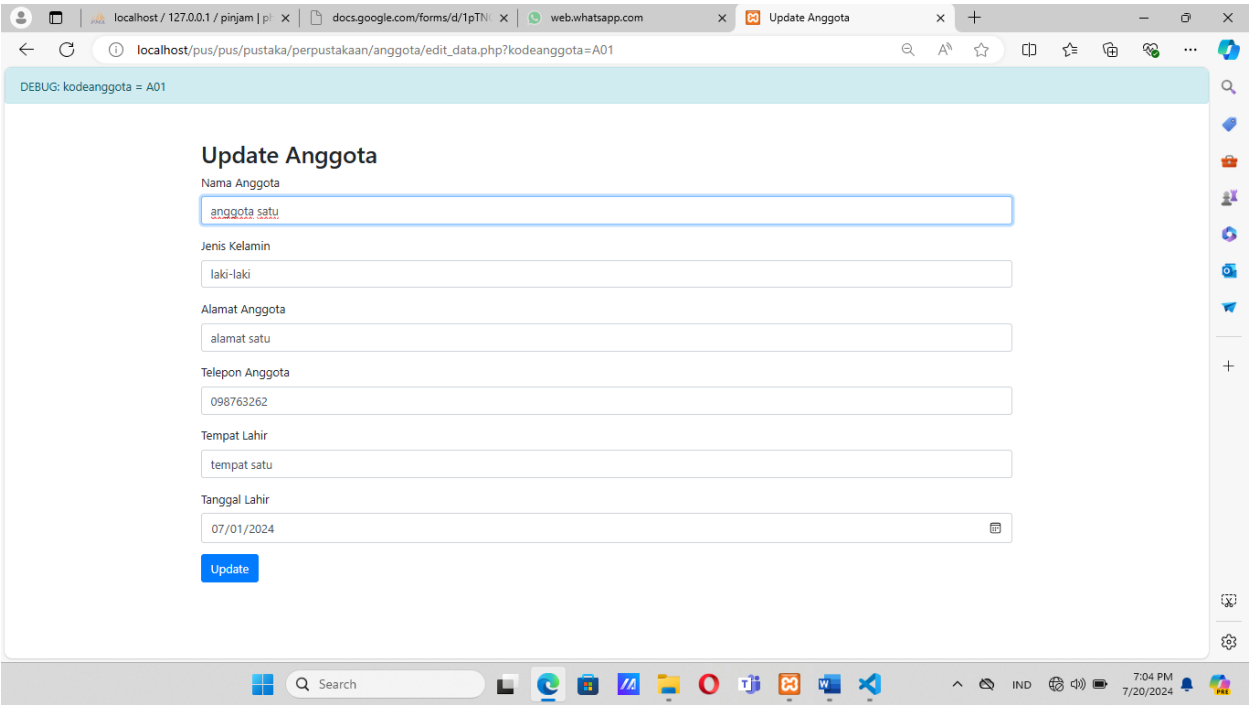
localhost / 127.0.0.1 / pinjam | pl
docs.google.com/forms/d/1pTN
web.whatsapp.com
Update Anggota

localhost/pus/pus/pustaka/perpustakaan/anggota/edit_data.php?kodeanggota=A01

DEBUG: kodeanggota = A01

Update Anggota

Nama Anggota
anggota satu

Jenis Kelamin
laki-laki

Alamat Anggota
alamat satu

Telepon Anggota
098763262

Tempat Lahir
tempat satu

Tanggal Lahir
07/01/2024

Update

Search
IND
7:04 PM
7/20/2024